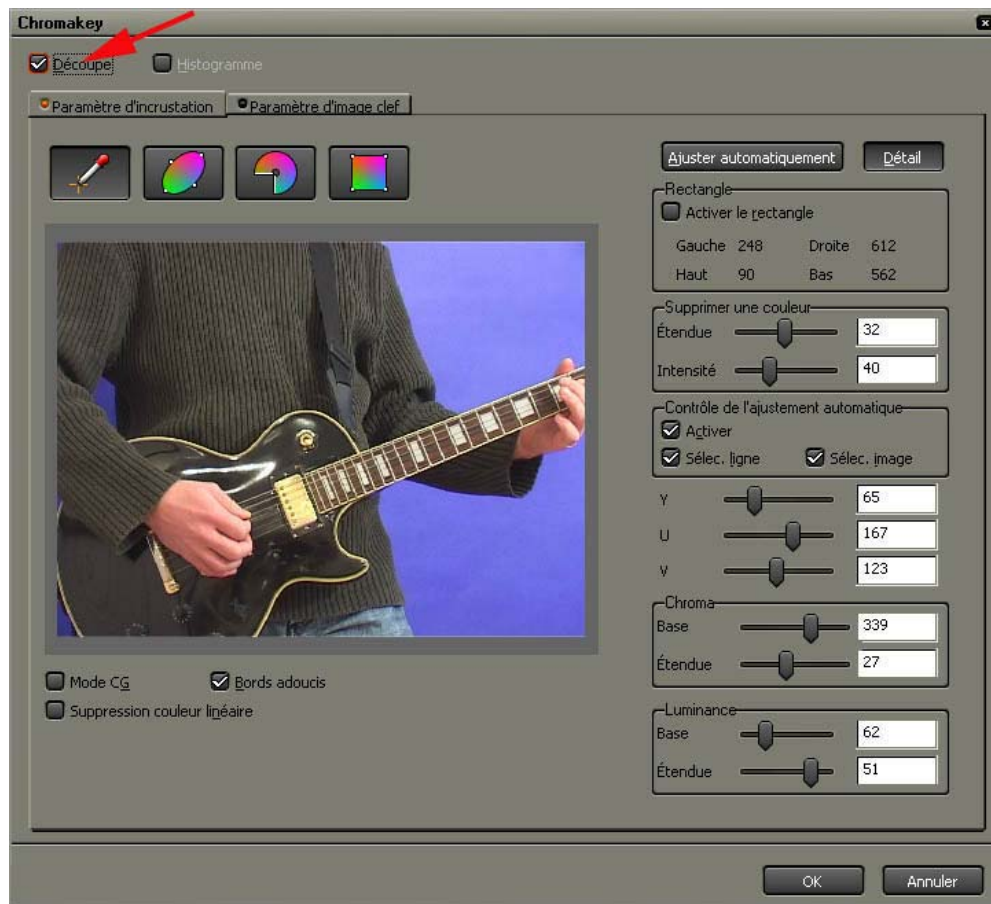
Chromakey

Découpe Histogramme

Paramètre d'incrustation Paramètre d'image clef

Ajuster automatiquement Détail

Rectangle
Activer le rectangle
Gauche 248 Droite 612
Haut 90 Bas 562

Supprimer une couleur
Étendue 32
Intensité 40

Contrôle de l'ajustement automatique
Activer
Sélec. ligne Sélec. image

Y 65
U 167
V 123

Chroma
Base 339
Étendue 27

Luminance
Base 62
Étendue 51

Mode CG Bords adoucis
Suppression couleur linéaire

OK Annuler